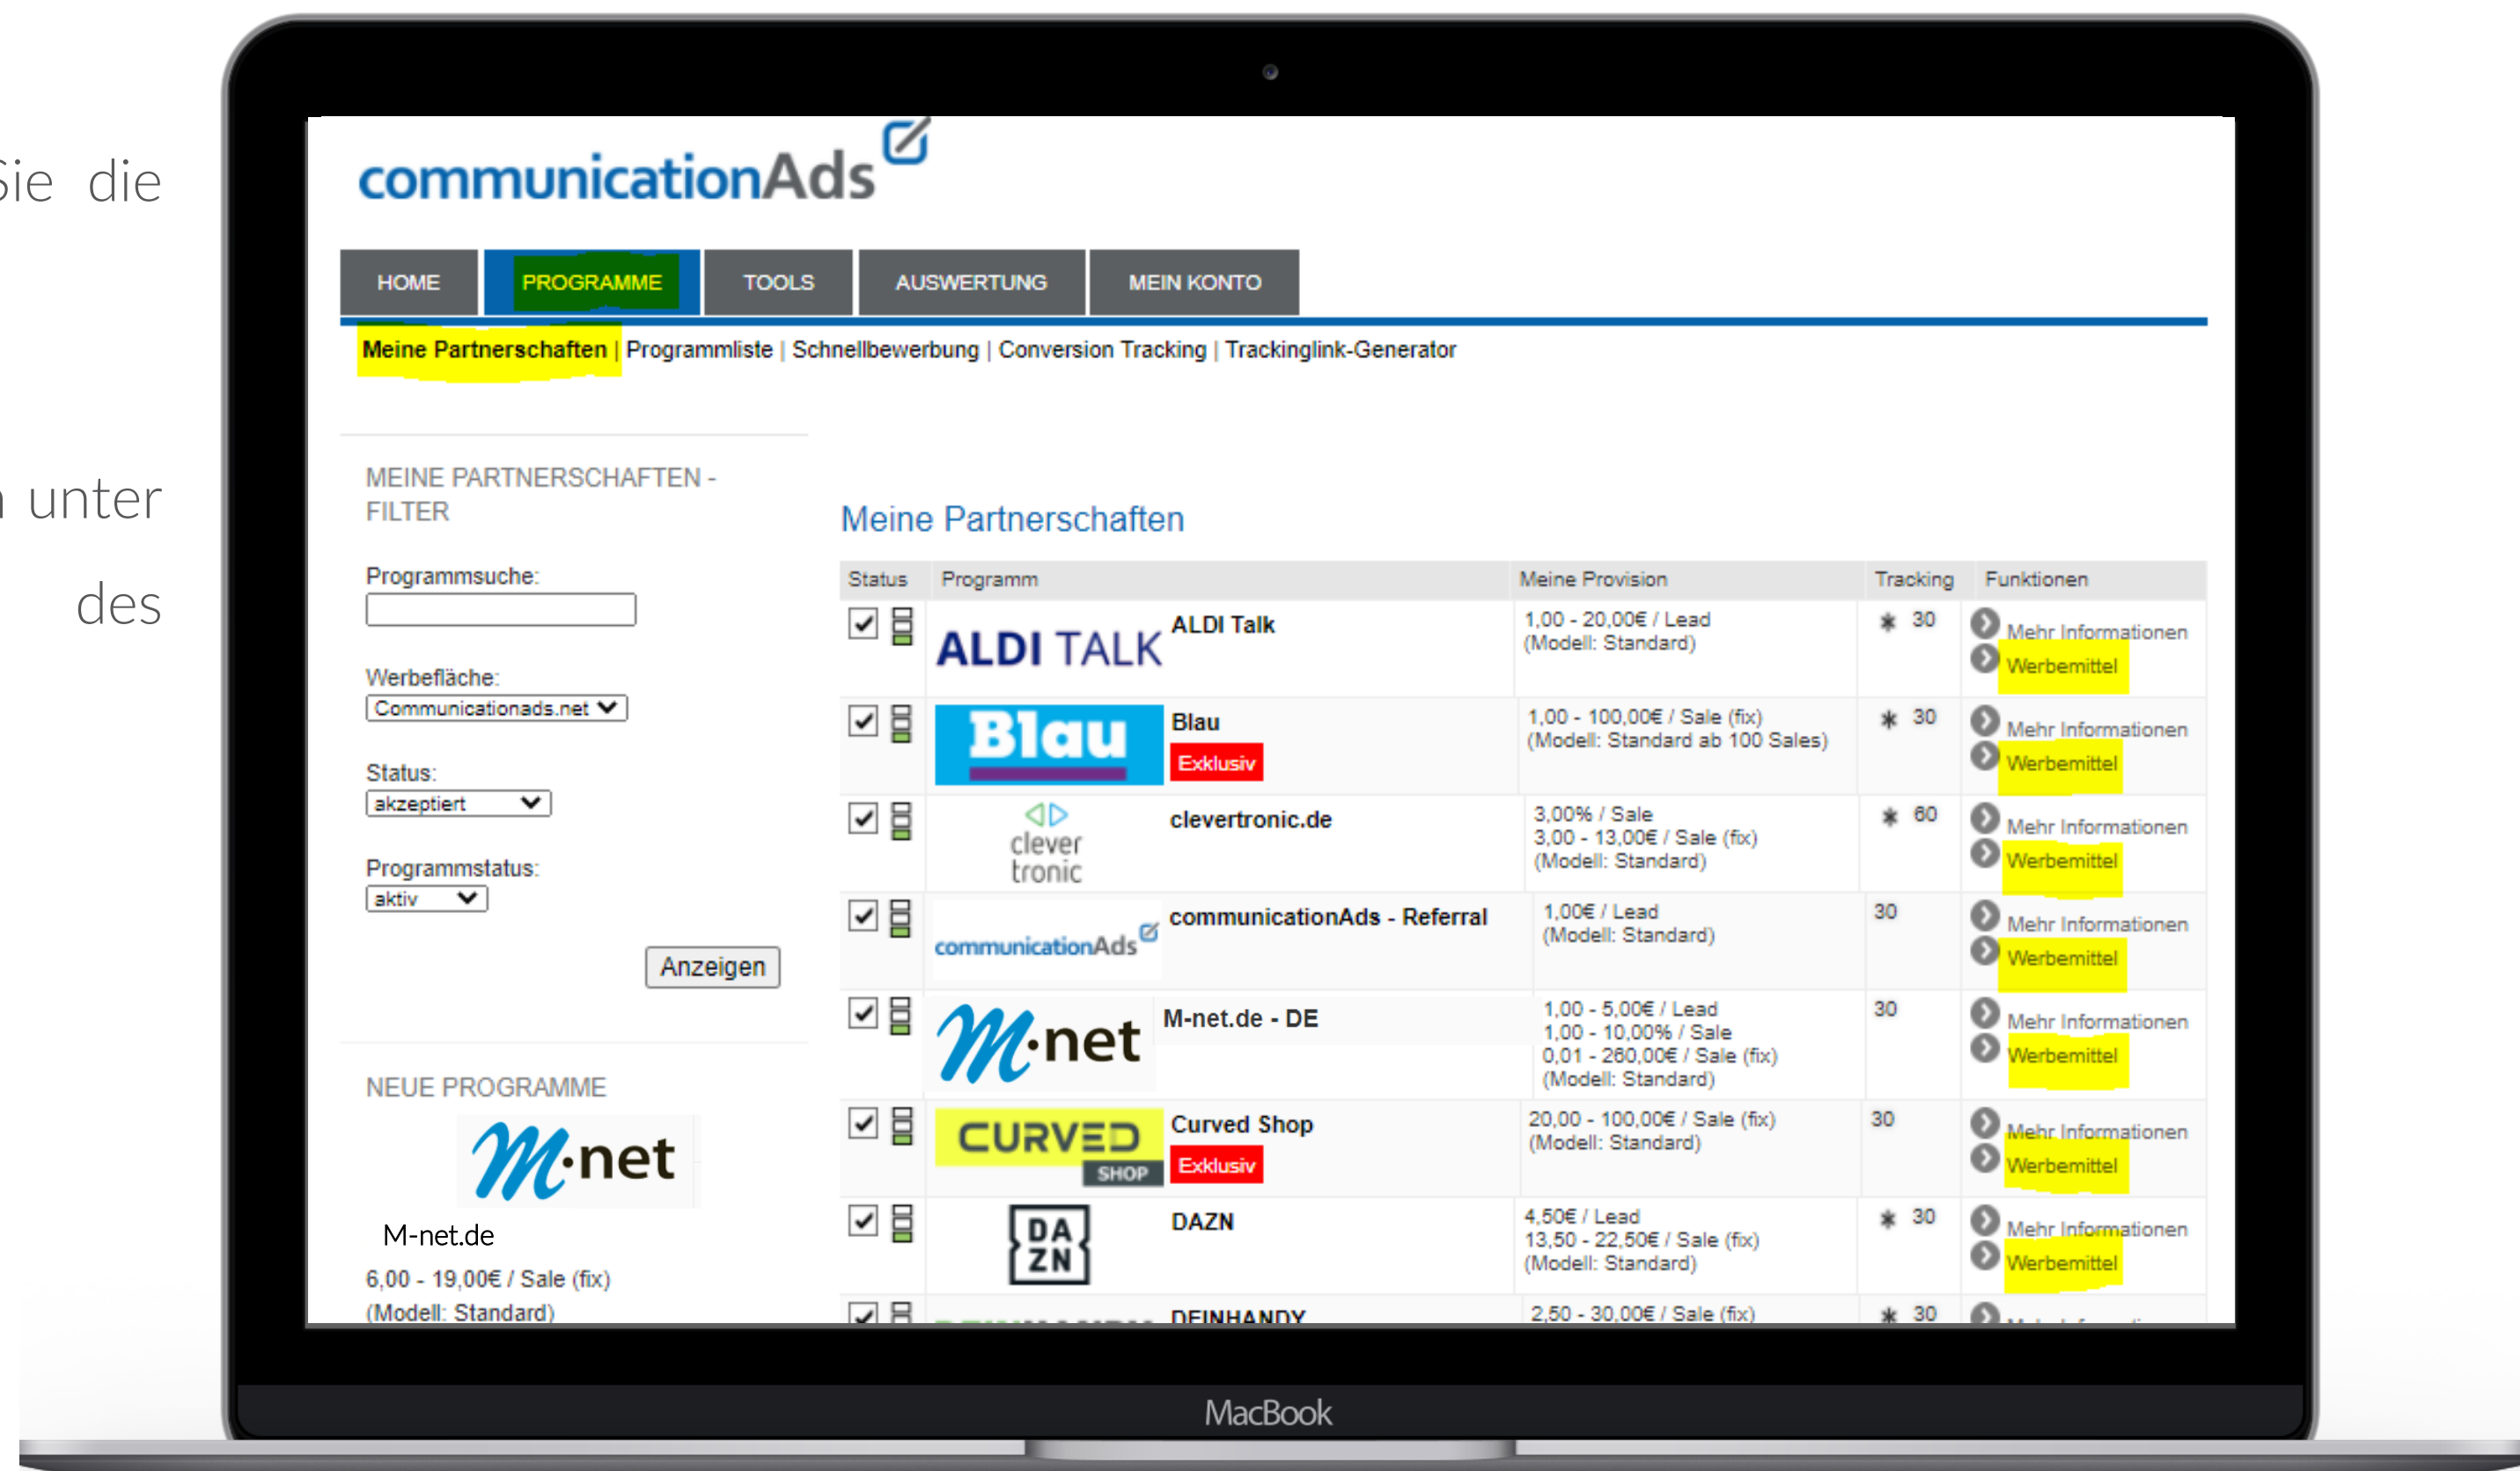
ie die

unter

des

communicationAds

HOME | PROGRAMME | TOOLS | AUSWERTUNG | MEIN KONTO

Meine Partnerschaften | Programmliste | Schnellbewerbung | Conversion Tracking | Trackinglink-Generator

MEINE PARTNERSCHAFTEN - FILTER

Programmsuche:

Werbefläche:
Communicationads.net

Status:
akzeptiert

Programmstatus:
aktiv

Anzeigen

NEUE PROGRAMME

M·net

M-net.de

6,00 - 19,00€ / Sale (fix)
(Modell: Standard)

Meine Partnerschaften

| Status | Programm | Meine Provision | Tracking | Funktionen |
|---|---|---|---|---|
| | ALDI TALK ALDI Talk | 1,00 - 20,00€ / Lead (Modell: Standard) | 30 | Mehr Informationen Werbemittel |
| | Blau Blau Exklusiv | 1,00 - 100,00€ / Sale (fix) (Modell: Standard ab 100 Sales) | 30 | Mehr Informationen Werbemittel |
| | clever tronic clevertronic.de | 3,00% / Sale 3,00 - 13,00€ / Sale (fix) (Modell: Standard) | 60 | Mehr Informationen Werbemittel |
| | communicationAds communicationAds - Referral | 1,00€ / Lead (Modell: Standard) | 30 | Mehr Informationen Werbemittel |
| | M·net M-net.de - DE | 1,00 - 5,00€ / Lead 1,00 - 10,00% / Sale 0,01 - 260,00€ / Sale (fix) (Modell: Standard) | 30 | Mehr Informationen Werbemittel |
| | CURVED SHOP Curved Shop Exklusiv | 20,00 - 100,00€ / Sale (fix) (Modell: Standard) | 30 | Mehr Informationen Werbemittel |
| | DA ZN DAZN | 4,50€ / Lead 13,50 - 22,50€ / Sale (fix) (Modell: Standard) | 30 | Mehr Informationen Werbemittel |
| | DEINHANDY | 2,50 - 30,00€ / Sale (fix) | 30 | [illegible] |

MacBook